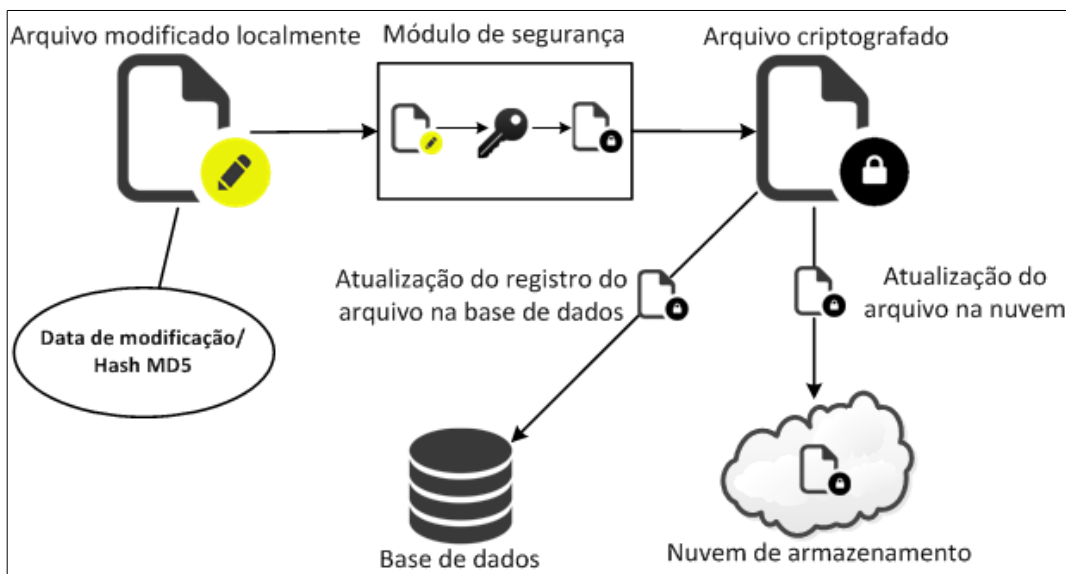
Arquivo modificado localmente

Módulo de segurança

Arquivo criptografado

Data de modificação/ Hash MD5

Atualização do registro do arquivo na base de dados

Atualização do arquivo na nuvem

Base de dados

Nuvem de armazenamento